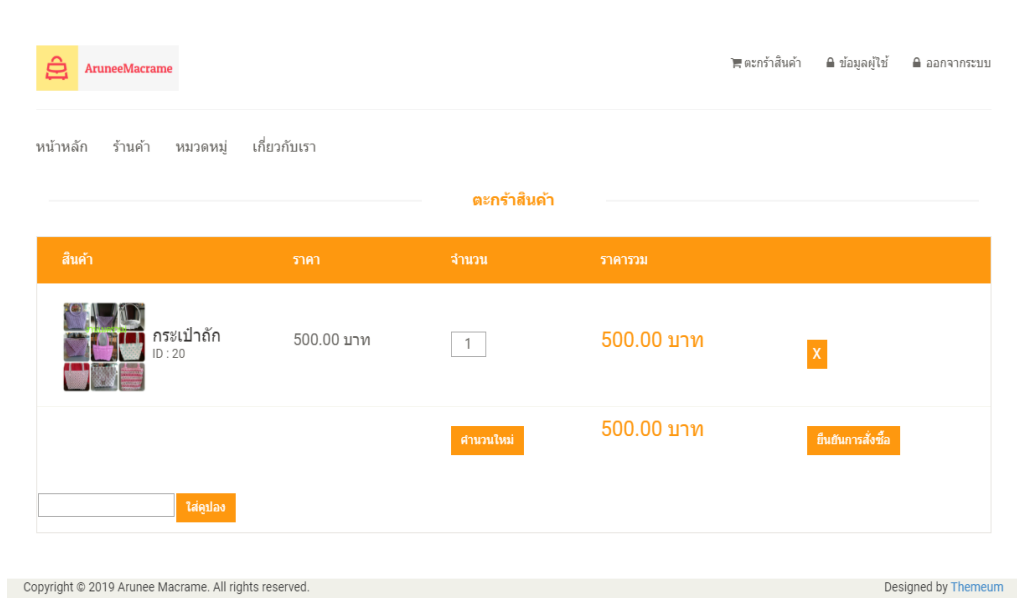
AruneeMacrame

ตะกร้าสินค้า ข้อมูลผู้ใช้ ออกจากระบบ

หน้าหลัก ร้านค้า หมวดหมู่ เกี่ยวกับเรา

ตะกร้าสินค้า

| สินค้า | ราคา | จำนวน | ราคารวม | |
|---|---|---|---|---|
| กระเป๋าถัก ID : 20 | 500.00 บาท | 1 | 500.00 บาท | X |
| | | คำนวนใหม่ | 500.00 บาท | ยืนยันการสั่งซื้อ |

ใส่คูปอง

Copyright © 2019 Arunee Macrame. All rights reserved.

Designed by Themeum